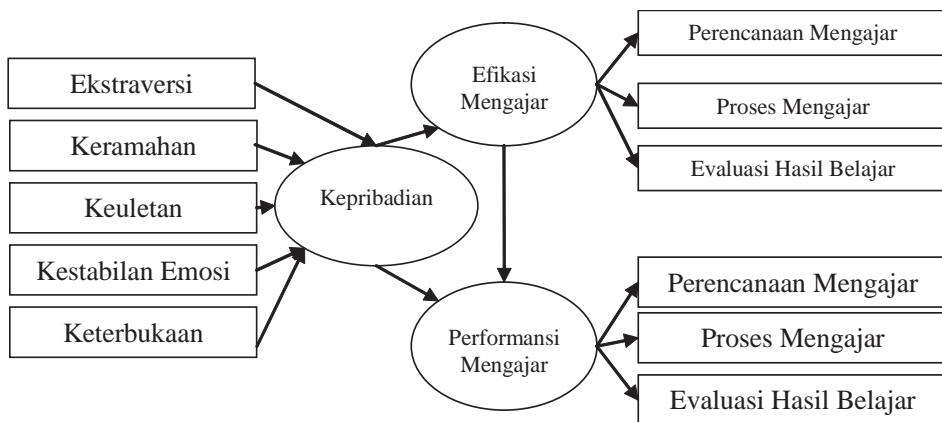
Ekstraversi

Keramahan

Keuletan

Kestabilan Emosi

Keterbukaan

Kepribadian

Efikasi Mengajar

Performansi Mengajar

Perencanaan Mengajar

Proses Mengajar

Evaluasi Hasil Belajar

Perencanaan Mengajar

Proses Mengajar

Evaluasi Hasil Belajar